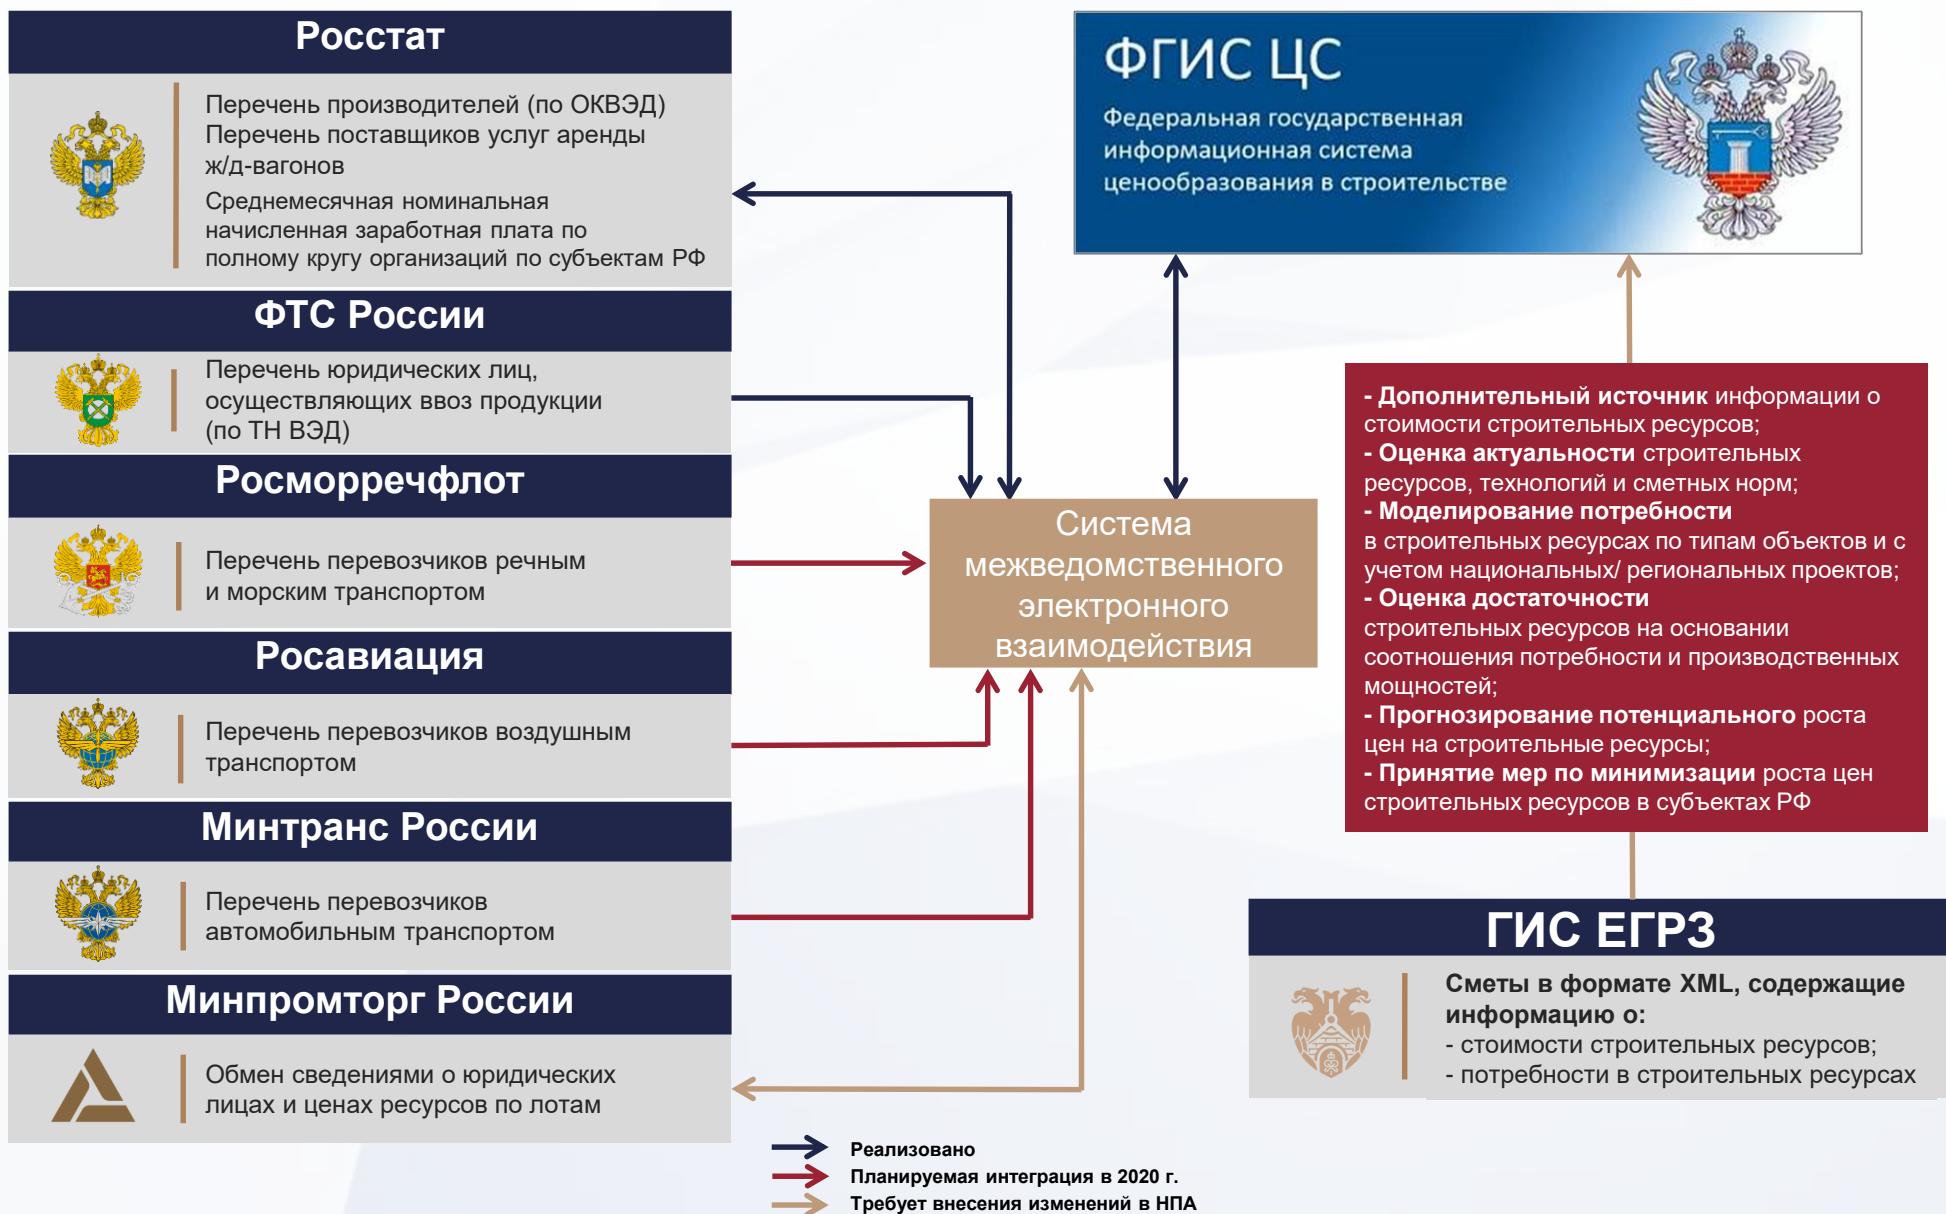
Росстат

Перечень производителей (по ОКВЭД)
Перечень поставщиков услуг аренды ж/д-вагонов
Среднемесячная номинальная начисленная заработная плата по полному кругу организаций по субъектам РФ

ФТС России

Перечень юридических лиц, осуществляющих ввоз продукции (по ТН ВЭД)

Росморречфлот

Перечень перевозчиков речным и морским транспортом

Росавиация

Перечень перевозчиков воздушным транспортом

Минтранс России

Перечень перевозчиков автомобильным транспортом

Минпромторг России

Обмен сведениями о юридических лицах и ценах ресурсов по лотам

ФГИС ЦС
Федеральная государственная информационная система ценообразования в строительстве

Система межведомственного электронного взаимодействия

- Дополнительный источник информации о стоимости строительных ресурсов;
- Оценка актуальности строительных ресурсов, технологий и сметных норм;
- Моделирование потребности в строительных ресурсах по типам объектов и с учетом национальных/ региональных проектов;
- Оценка достаточности строительных ресурсов на основании соотношения потребности и производственных мощностей;
- Прогнозирование потенциального роста цен на строительные ресурсы;
- Принятие мер по минимизации роста цен строительных ресурсов в субъектах РФ

ГИС ЕГРЗ

Сметы в формате XML, содержащие информацию о:
- стоимости строительных ресурсов;
- потребности в строительных ресурсах

Реализовано
Планируемая интеграция в 2020 г.
Требует внесения изменений в НПА